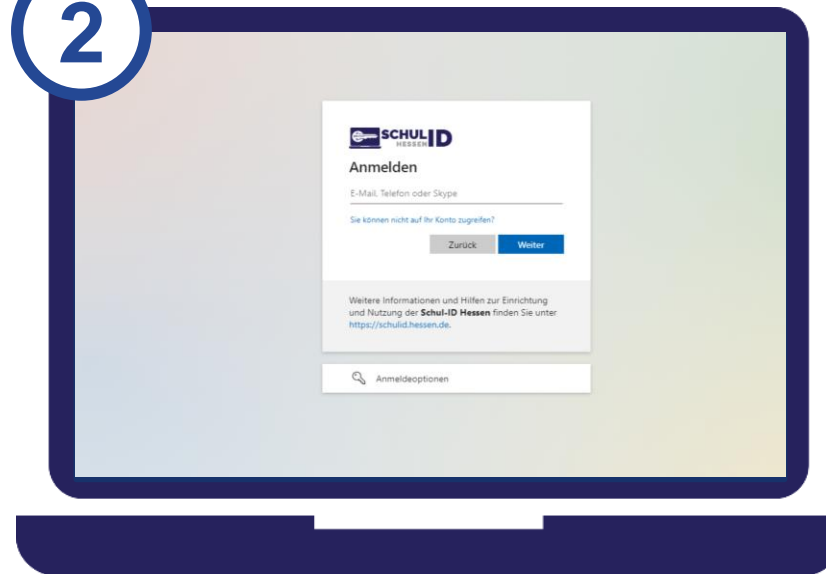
2

SCHUL ID HESSEN

Anmelden

E-Mail, Telefon oder Skype

Sie können nicht auf Ihr Konto zugreifen?

Zurück

Weiter

Weitere Informationen und Hilfen zur Einrichtung und Nutzung der **Schul-ID Hessen** finden Sie unter https://schulid.hessen.de.

Anmeldeoptionen